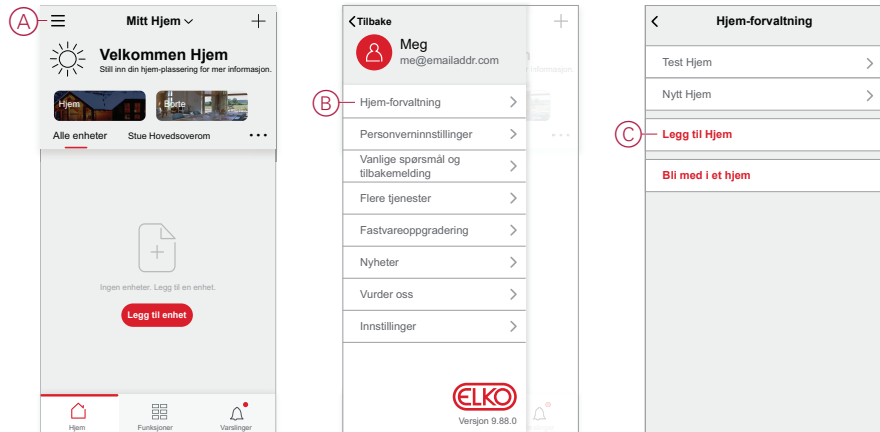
A

Mitt Hjem

Velkommen Hjem
Still inn din hjem-plassering for mer informasjon.

Hjem
Borte

Alle enheter Stue Hovedsoverom

Ingen enheter. Legg til en enhet.

Legg til enhet

Hjem Funksjoner Varslinger

Tilbake

Meg
me@emailaddr.com

B

Hjem-forvaltning
Personverninnstillinger
Vanlige spørsmål og tilbakemelding
Flere tjenester
Fastvareoppgradering
Nyheter
Vurder oss
Innstillinger

ELKO
Versjon 9.88.0

Hjem-forvaltning

Test Hjem
Nytt Hjem

C

Legg til Hjem

Bli med i et hjem